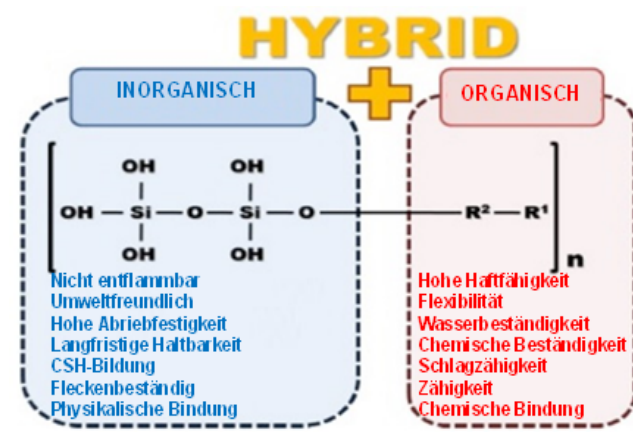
HYBRID

INORGANISCH

ORGANISCH

OH OH
OH — Si — O — Si — O — R² — R¹
OH OH
n

Nicht entflammbar
Umweltfreundlich
Hohe Abriebfestigkeit
Langfristige Haltbarkeit
CSH-Bildung
Fleckenbeständig
Physikalische Bindung

Hohe Haftfähigkeit
Flexibilität
Wasserbeständigkeit
Chemische Beständigkeit
Schlagzähigkeit
Zähigkeit
Chemische Bindung